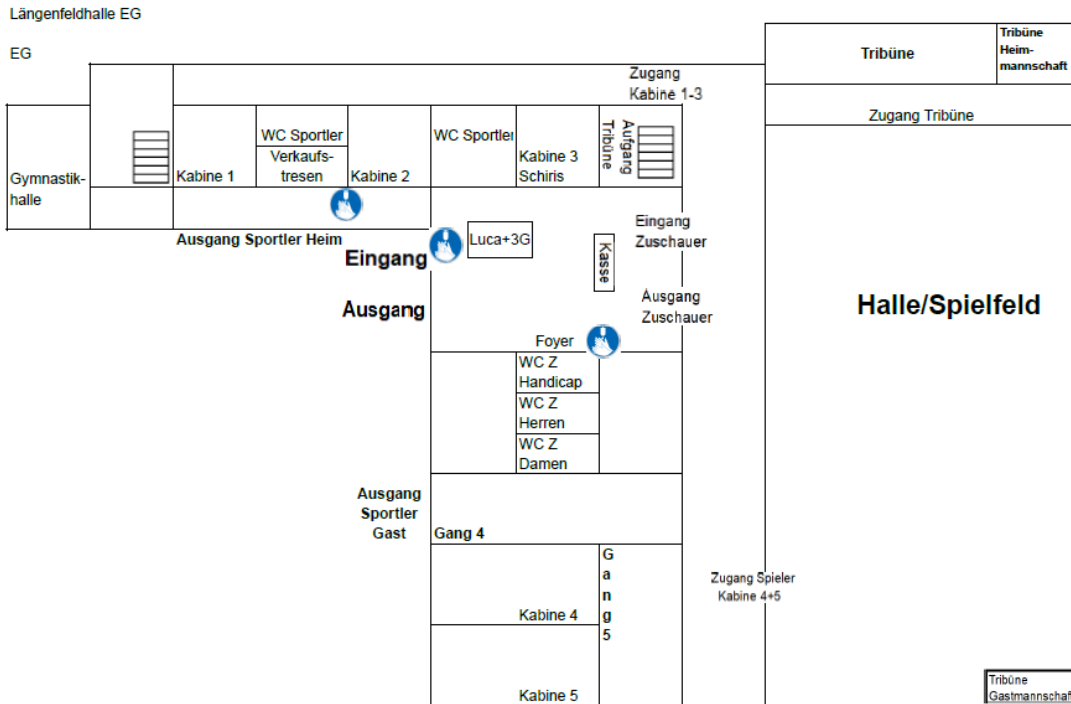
Längenfeldhalle EG

EG

Tribüne

Tribüne Heim-mannschaft

Zugang Kabine 1-3

Zugang Tribüne

Gymnastik-halle

Kabine 1

WC Sportler

Verkaufs-tresen

Kabine 2

WC Sportler

Kabine 3 Schiris

Aufgang Tribüne

Ausgang Sportler Heim

Eingang

Luca+3G

Kasse

Eingang Zuschauer

Ausgang

Ausgang Zuschauer

Halle/Spielfeld

Foyer

WC Z Handicap

WC Z Herren

WC Z Damen

Ausgang Sportler Gast

Gang 4

Gang 5

Zugang Spieler Kabine 4+5

Kabine 4

Kabine 5

Tribüne Gastmannschaf